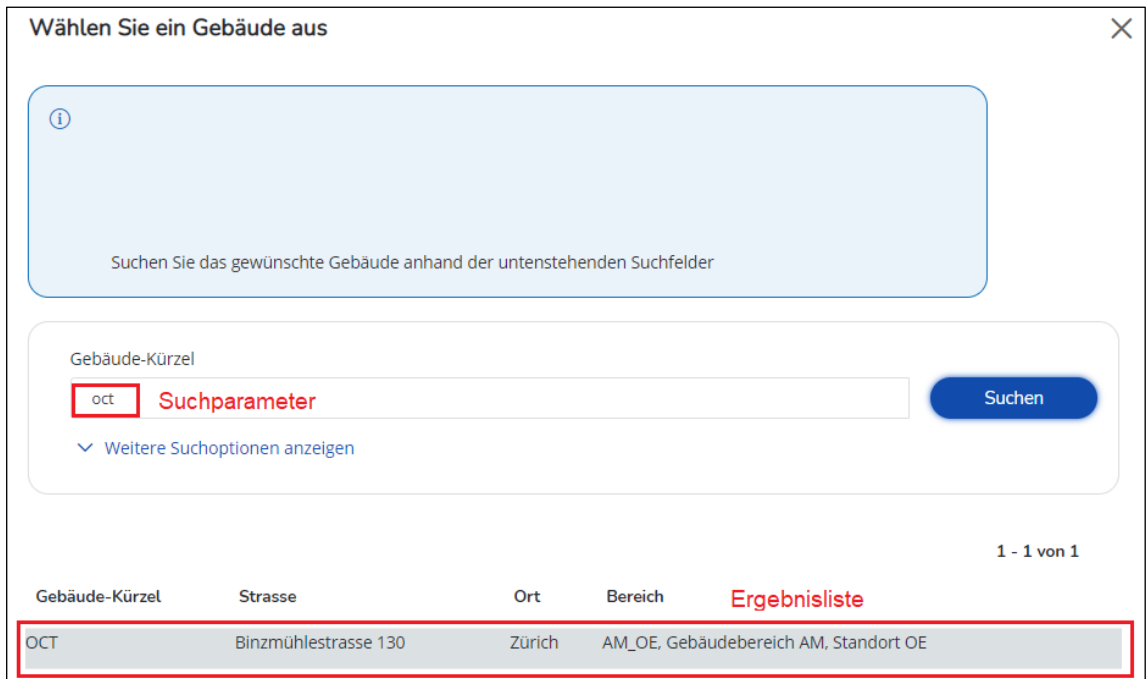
Wählen Sie ein Gebäude aus

Suchen Sie das gewünschte Gebäude anhand der untenstehenden Suchfelder

Gebäude-Kürzel

oct Suchparameter

Suchen

Weitere Suchoptionen anzeigen

1 - 1 von 1

Ergebnisliste

| Gebäude-Kürzel | Strasse | Ort | Bereich |
|---|---|---|---|
| OCT | Binzmühlestrasse 130 | Zürich | AM_OE, Gebäudebereich AM, Standort OE |